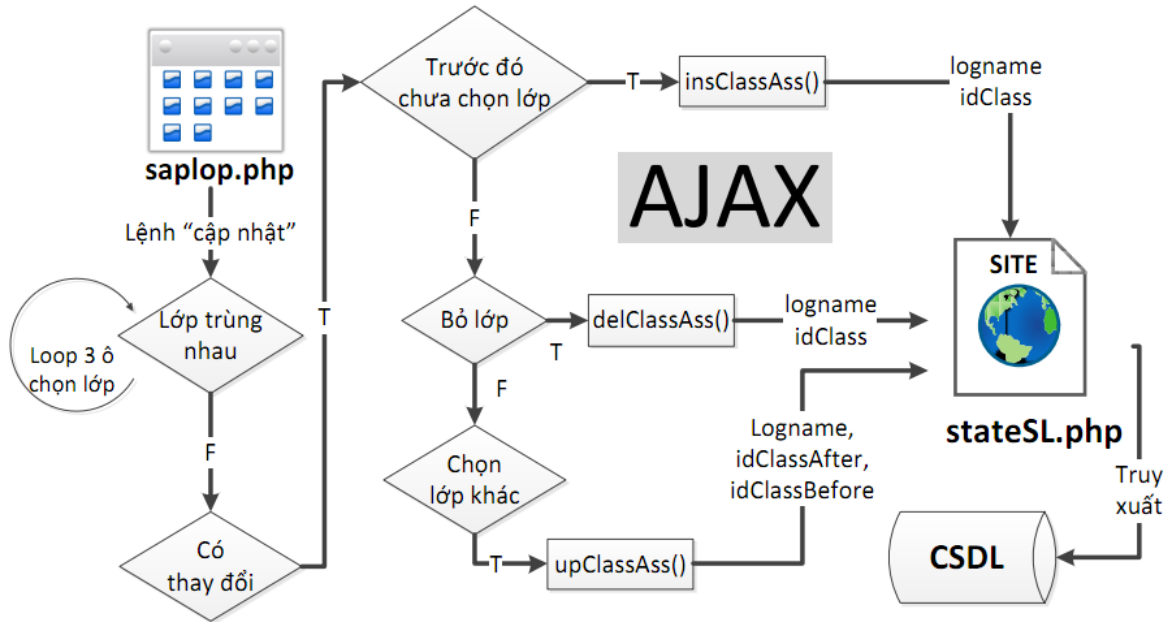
saplop.php

Lệnh “cập nhật”

Loop 3 ô chọn lớp

Lớp trùng nhau

F

Có thay đổi

T

Trước đó chưa chọn lớp

T

insClassAss()

logname idClass

AJAX

F

Bỏ lớp

T

delClassAss()

logname idClass

F

Chọn lớp khác

T

upClassAss()

Logname, idClassAfter, idClassBefore

SITE

stateSL.php

Truy xuất

CSDL